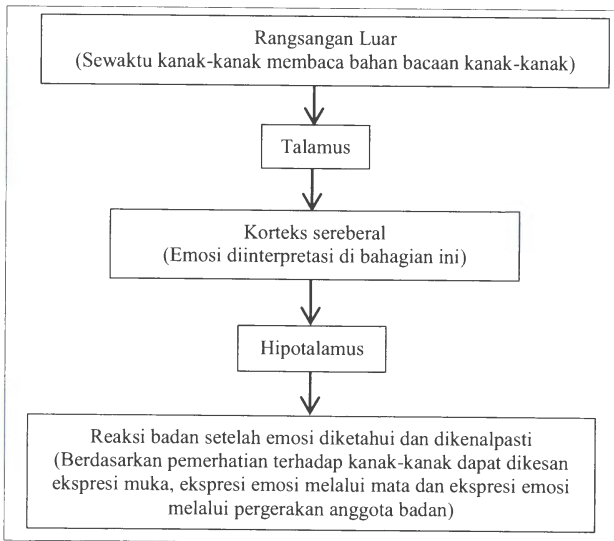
Rangsangan Luar
(Sewaktu kanak-kanak membaca bahan bacaan kanak-kanak)

Talamus

Korteks sereberal
(Emosi diinterpretasi di bahagian ini)

Hipotalamus

Reaksi badan setelah emosi diketahui dan dikenalpasti
(Berdasarkan pemerhatian terhadap kanak-kanak dapat dikesan ekspresi muka, ekspresi emosi melalui mata dan ekspresi emosi melalui pergerakan anggota badan)